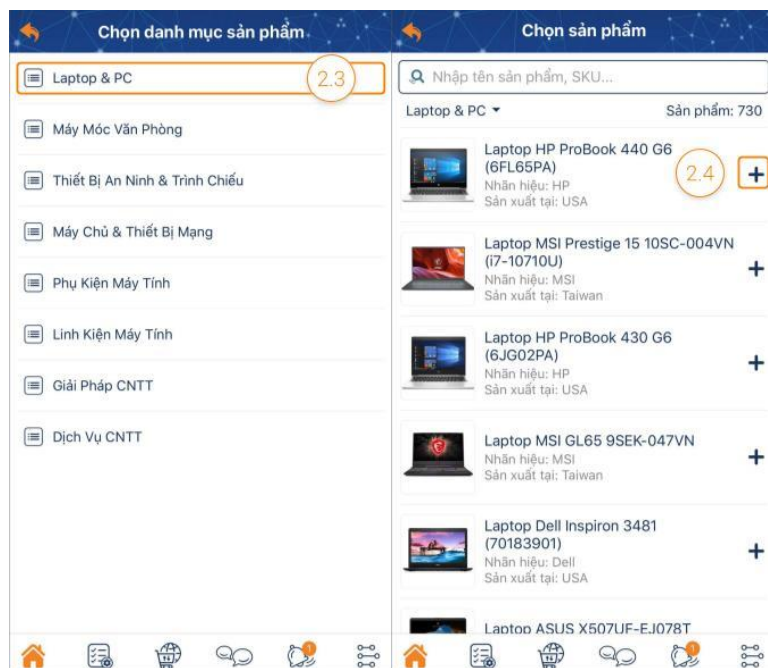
Chọn danh mục sản phẩm

Laptop & PC

2.3

Máy Móc Văn Phòng

Thiết Bị An Ninh & Trình Chiếu

Máy Chủ & Thiết Bị Mạng

Phụ Kiện Máy Tính

Linh Kiện Máy Tính

Giải Pháp CNTT

Dịch Vụ CNTT

Chọn sản phẩm

Nhập tên sản phẩm, SKU...

Laptop & PC ▾

Sản phẩm: 730

Laptop HP ProBook 440 G6 (6FL65PA)
Nhãn hiệu: HP
Sản xuất tại: USA

2.4

+

Laptop MSI Prestige 15 10SC-004VN (i7-10710U)
Nhãn hiệu: MSI
Sản xuất tại: Taiwan

+

Laptop HP ProBook 430 G6 (6JG02PA)
Nhãn hiệu: HP
Sản xuất tại: USA

+

Laptop MSI GL65 9SEK-047VN
Nhãn hiệu: MSI
Sản xuất tại: Taiwan

+

Laptop Dell Inspiron 3481 (70183901)
Nhãn hiệu: Dell
Sản xuất tại: USA

+

Laptop ASUS X507UF-EJ078T